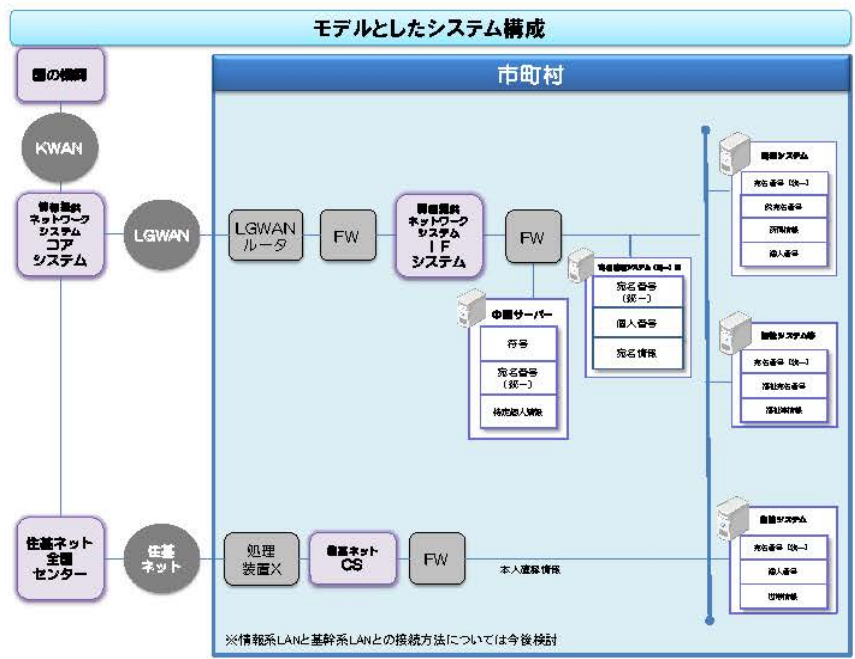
モデルとしたシステム構成

国の機関

KWAN

情報提供ネットワークシステム コアシステム

LGWAN

住基ネット全国センター

住基ネット

市町村

LGWAN ルータ

FW

情報提供ネットワークシステム IFシステム

FW

中間サーバー

符号

宛名番号（統一）

特定個人情報

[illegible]システム（統一）等

宛名番号（統一）

個人番号

宛名情報

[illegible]システム

宛名番号（統一）

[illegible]

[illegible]

個人番号

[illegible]システム等

宛名番号（統一）

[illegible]

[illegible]

処理装置X

住基ネット CS

FW

本人確認情報

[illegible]システム

宛名番号（統一）

個人番号

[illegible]

※情報系LANと基幹系LANとの接続方法については今後検討